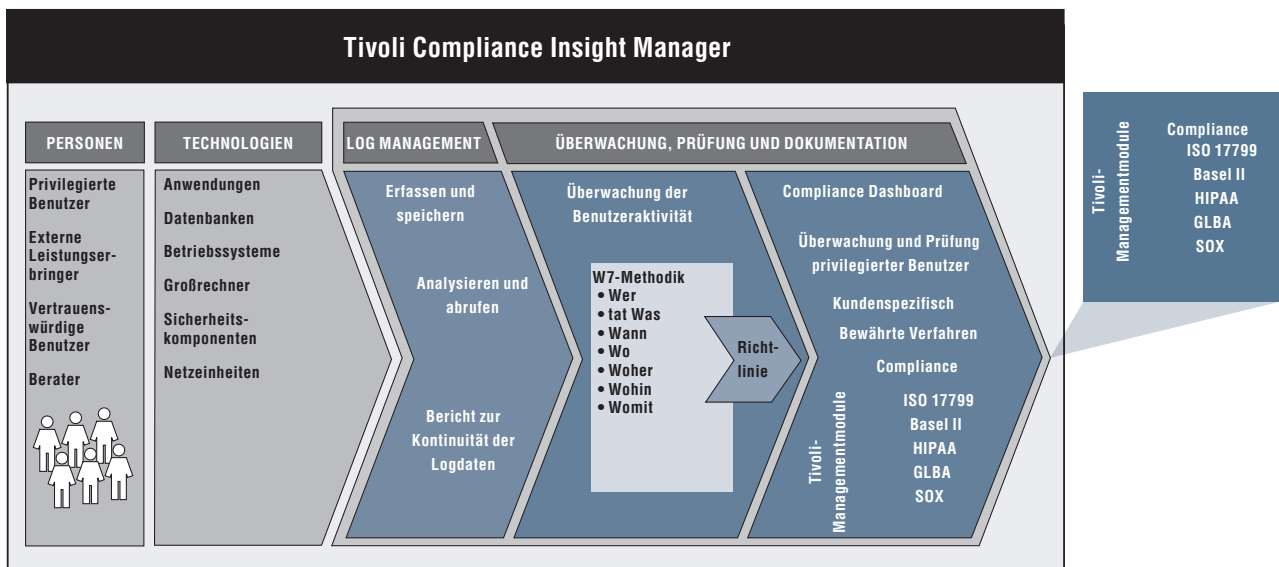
Tivoli Compliance Insight Manager

PERSONEN

Privilegierte Benutzer

Externe Leistungserbringer

Vertrauenswürdige Benutzer

Berater

TECHNOLOGIEN

Anwendungen

Datenbanken

Betriebssysteme

Großrechner

Sicherheitskomponenten

Netzeinheiten

LOG MANAGEMENT

Erfassen und speichern

Analysieren und abrufen

Bericht zur Kontinuität der Logdaten

ÜBERWACHUNG, PRÜFUNG UND DOKUMENTATION

Überwachung der Benutzeraktivität

W7-Methodik
• Wer
• tat Was
• Wann
• Wo
• Woher
• Wohin
• Womit

Richtlinie

Compliance Dashboard

Überwachung und Prüfung privilegierter Benutzer

Kundenspezifisch

Bewährte Verfahren

Compliance

Tivoli-Managementmodule

ISO 17799
Basel II
HIPAA
GLBA
SOX

Tivoli-Managementmodule

Compliance
ISO 17799
Basel II
HIPAA
GLBA
SOX